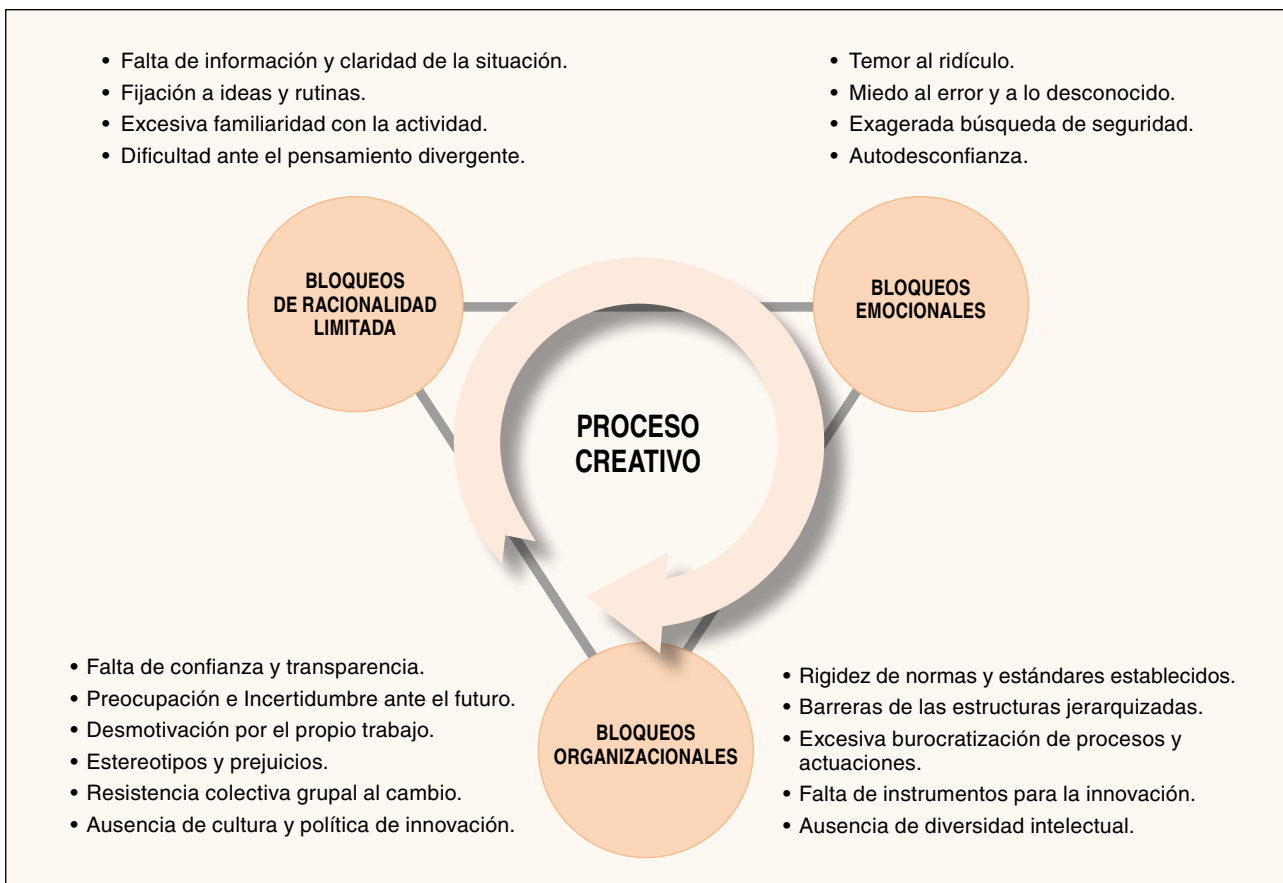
• Falta de información y claridad de la situación.
• Fijación a ideas y rutinas.
• Excesiva familiaridad con la actividad.
• Dificultad ante el pensamiento divergente.

• Temor al ridículo.
• Miedo al error y a lo desconocido.
• Exagerada búsqueda de seguridad.
• Autodesconfianza.

BLOQUEOS DE RACIONALIDAD LIMITADA

BLOQUEOS EMOCIONALES

PROCESO CREATIVO

BLOQUEOS ORGANIZACIONALES

• Falta de confianza y transparencia.
• Preocupación e Incertidumbre ante el futuro.
• Desmotivación por el propio trabajo.
• Estereotipos y prejuicios.
• Resistencia colectiva grupal al cambio.
• Ausencia de cultura y política de innovación.

• Rigidez de normas y estándares establecidos.
• Barreras de las estructuras jerarquizadas.
• Excesiva burocratización de procesos y actuaciones.
• Falta de instrumentos para la innovación.
• Ausencia de diversidad intelectual.